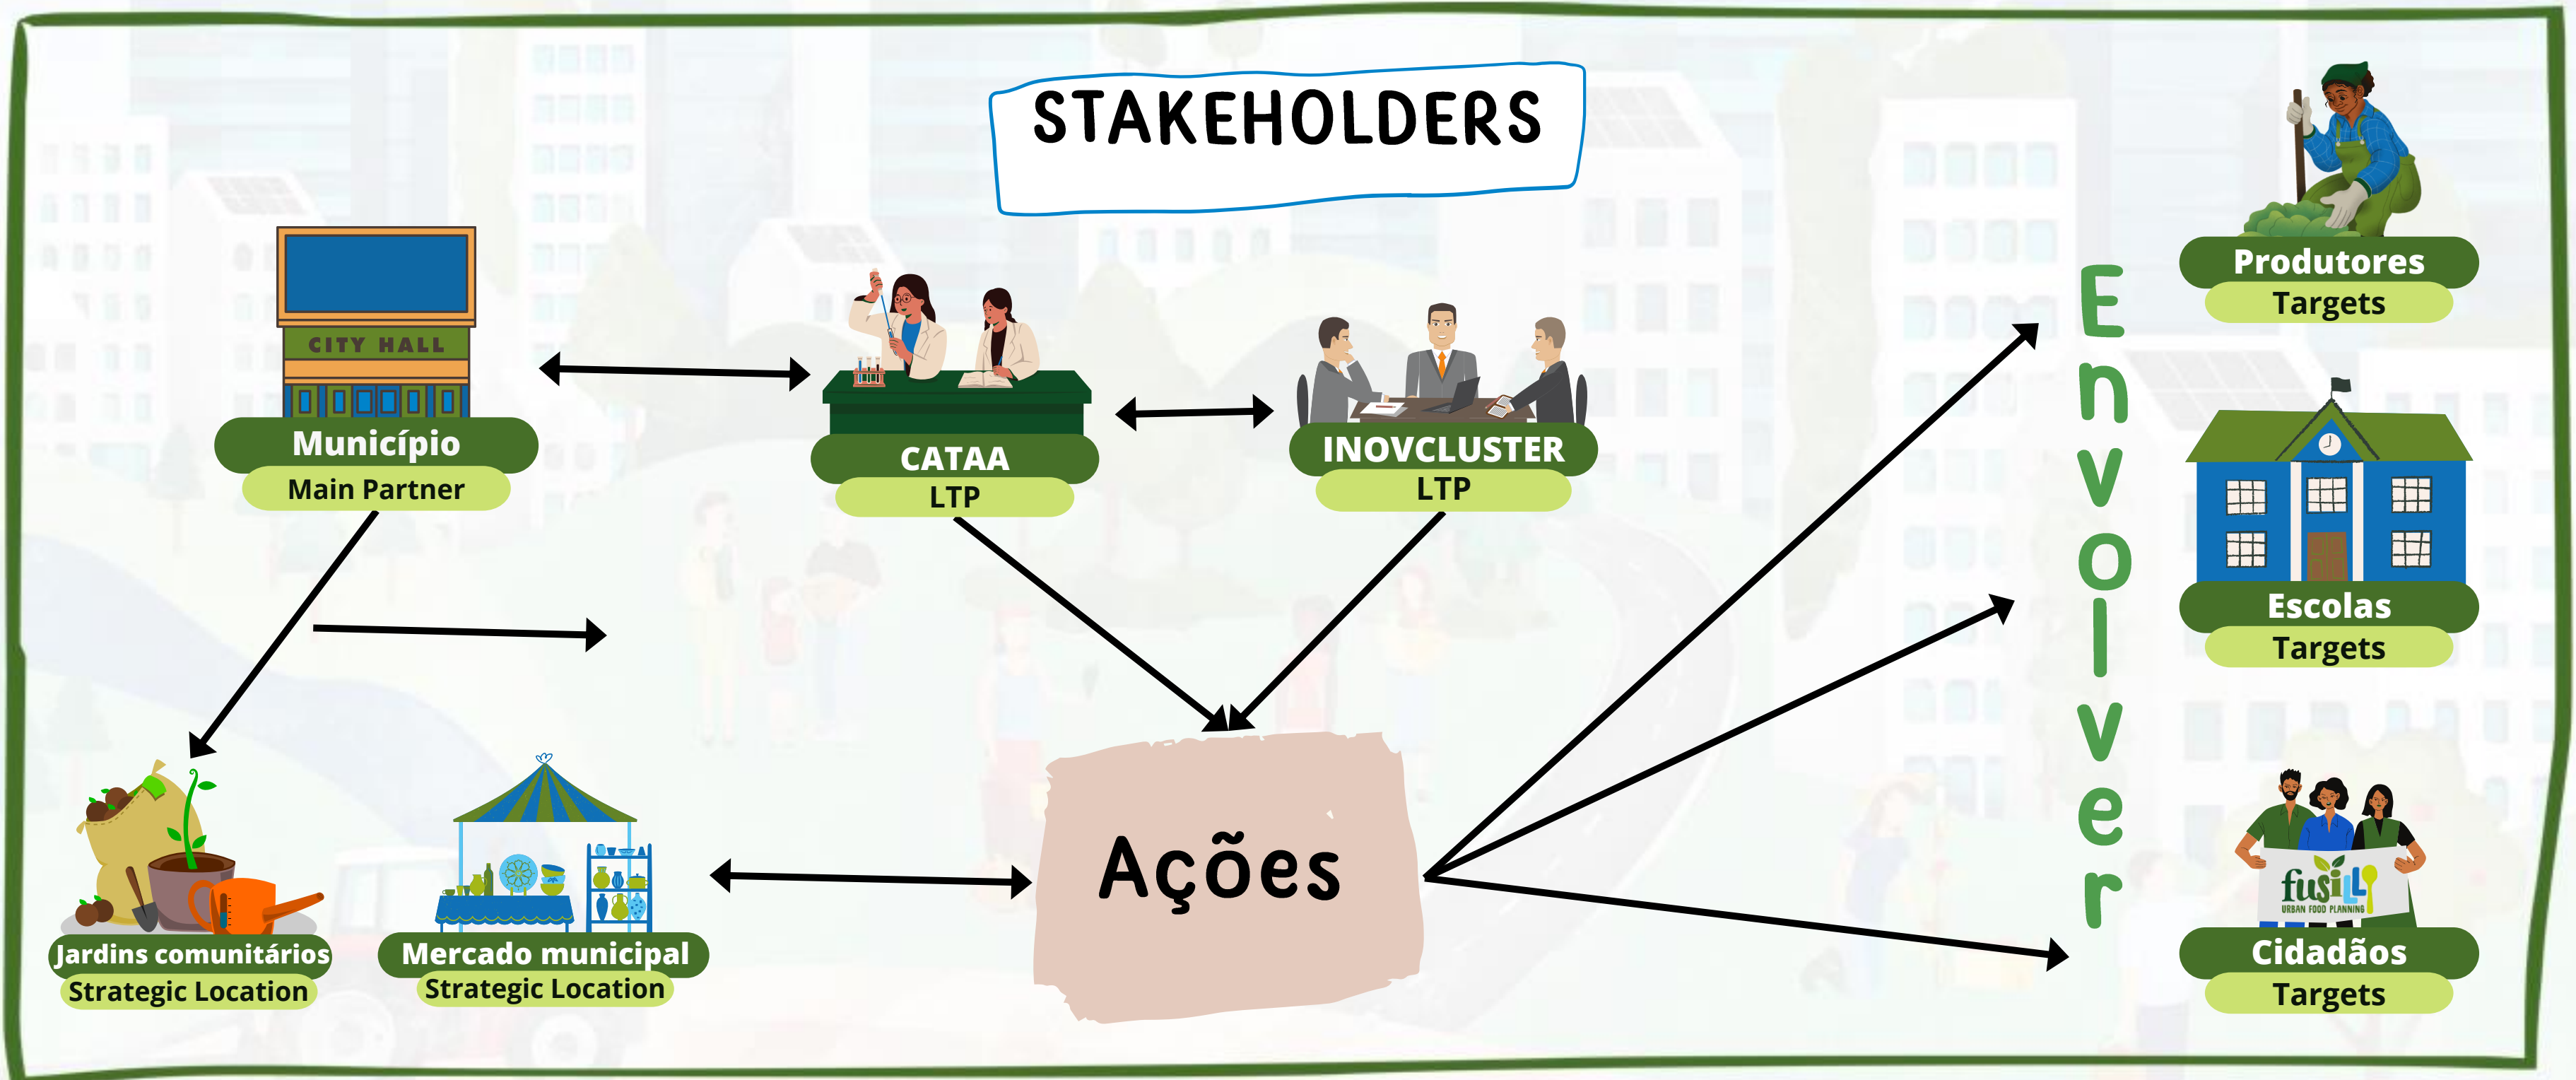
STAKEHOLDERS

CITY HALL

Município
Main Partner

CATAA
LTP

INOVCLUSTER
LTP

Produtores
Targets

Escolas
Targets

Cidadãos
Targets

Envolver

Ações

Jardins comunitários
Strategic Location

Mercado municipal
Strategic Location

fusiLLi
URBAN FOOD PLANNING